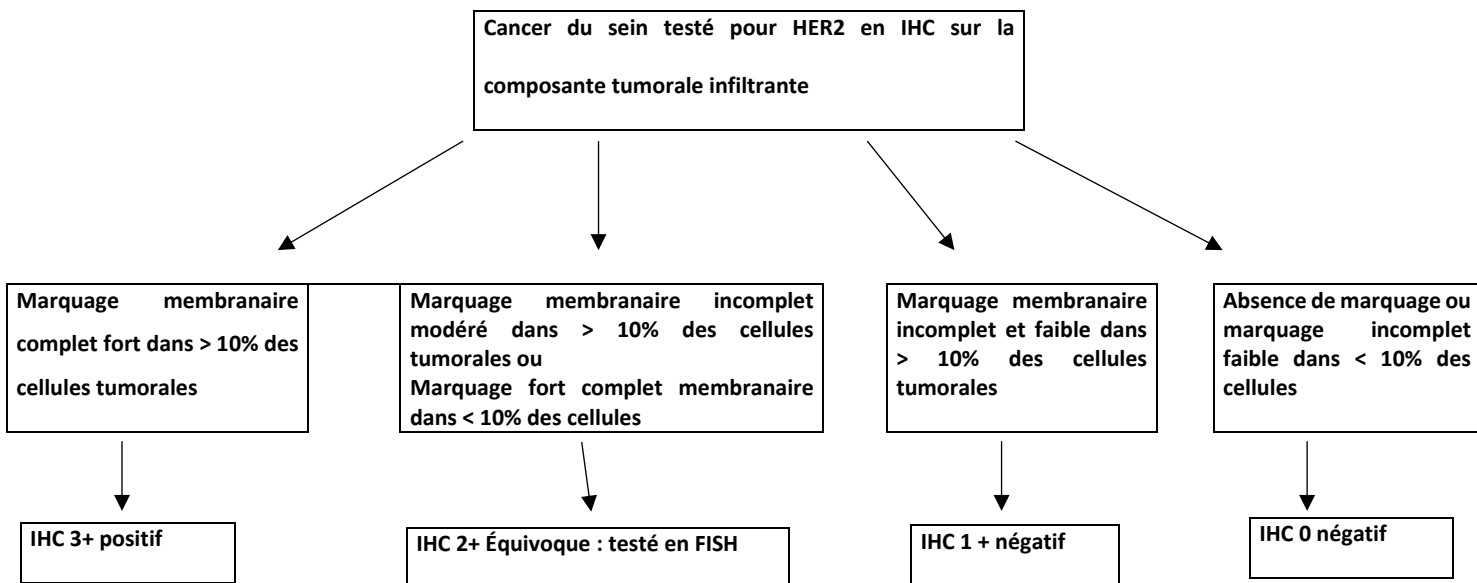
Cancer du sein testé pour HER2 en IHC sur la composante tumorale infiltrante

Marquage membranaire complet fort dans > 10% des cellules tumorales

IHC 3+ positif

Marquage membranaire incomplet modéré dans > 10% des cellules tumorales ou
Marquage fort complet membranaire dans < 10% des cellules

IHC 2+ Équivoque : testé en FISH

Marquage membranaire incomplet et faible dans > 10% des cellules tumorales

IHC 1 + négatif

Absence de marquage ou marquage incomplet faible dans < 10% des cellules

IHC 0 négatif